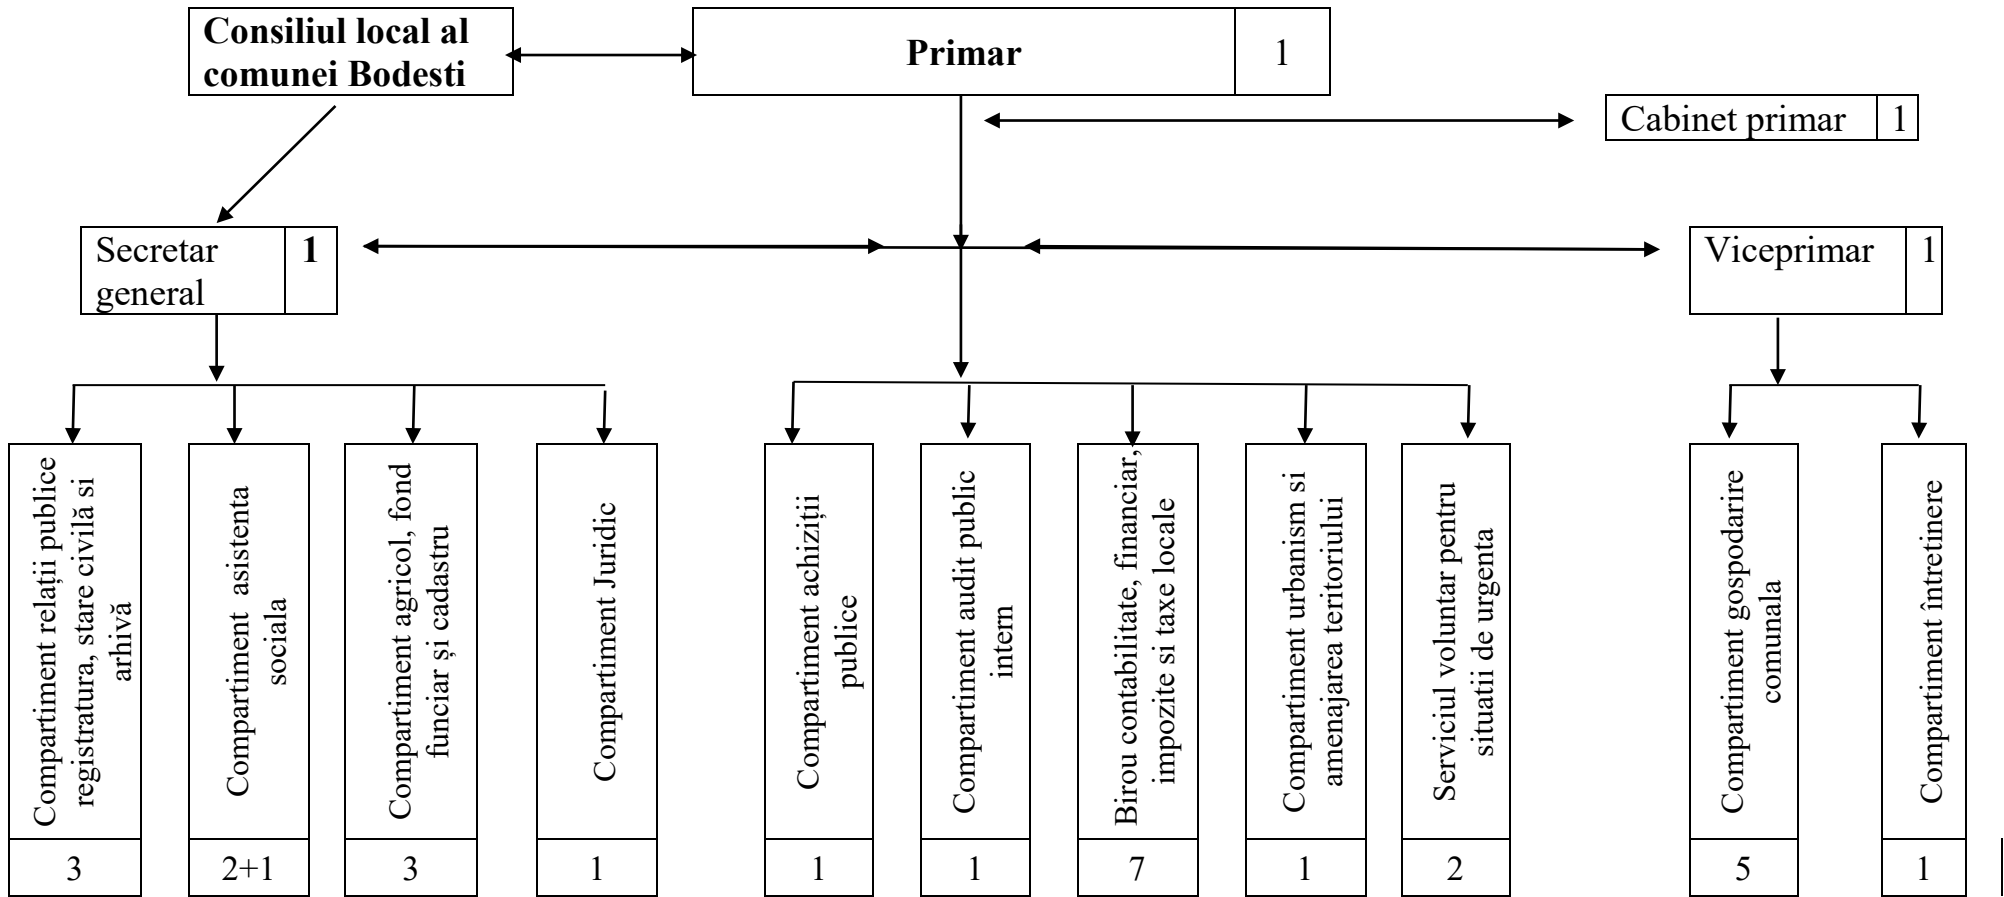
Consiliul local al comunei Bodesti

Primar | 1

Cabinet primar | 1

Secretar general | 1

Viceprimar | 1

Compartiment relații publice registratura, stare civilă si arhivă
3

Compartiment asistenta sociala
2+1

Compartiment agricol, fond funciar și cadastru
3

Compartiment Juridic
1

Compartiment achiziții publice
1

Compartiment audit public intern
1

Birou contabilitate, financiar, impozite si taxe locale
7

Compartiment urbanism si amenajarea teritoriului
1

Serviciul voluntar pentru situatii de urgenta
2

Compartiment gospodarire comunala
5

Compartiment întretinere
1